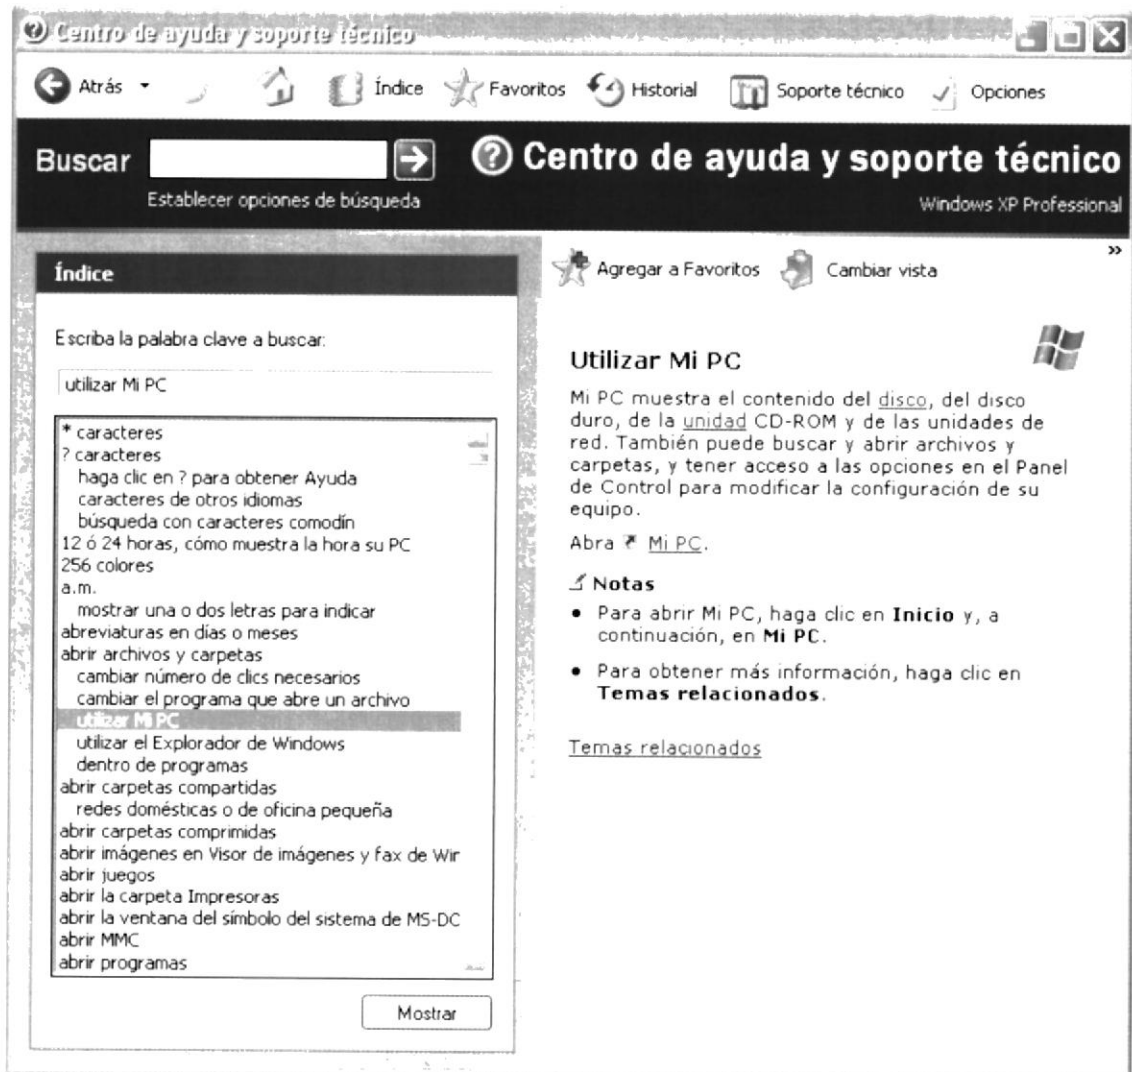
Centro de ayuda y soporte técnico

Atrás Índice Favoritos Historial Soporte técnico Opciones

Buscar

Establecer opciones de búsqueda

Centro de ayuda y soporte técnico

Windows XP Professional

Índice

Escriba la palabra clave a buscar:

utilizar Mi PC

* caracteres
? caracteres
haga clic en ? para obtener Ayuda
caracteres de otros idiomas
búsqueda con caracteres comodín
12 ó 24 horas, cómo muestra la hora su PC
256 colores
a.m.
mostrar una o dos letras para indicar
abreviaturas en días o meses
abrir archivos y carpetas
cambiar número de clics necesarios
cambiar el programa que abre un archivo
utilizar Mi PC
utilizar el Explorador de Windows
dentro de programas
abrir carpetas compartidas
redes domésticas o de oficina pequeña
abrir carpetas comprimidas
abrir imágenes en Visor de imágenes y fax de Wir
abrir juegos
abrir la carpeta Impresoras
abrir la ventana del símbolo del sistema de MS-DC
abrir MMC
abrir programas

Mostrar

Agregar a Favoritos Cambiar vista

Utilizar Mi PC

Mi PC muestra el contenido del disco, del disco duro, de la unidad CD-ROM y de las unidades de red. También puede buscar y abrir archivos y carpetas, y tener acceso a las opciones en el Panel de Control para modificar la configuración de su equipo.

Abra Mi PC.

Notas

• Para abrir Mi PC, haga clic en **Inicio** y, a continuación, en **Mi PC**.

• Para obtener más información, haga clic en **Temas relacionados**.

Temas relacionados